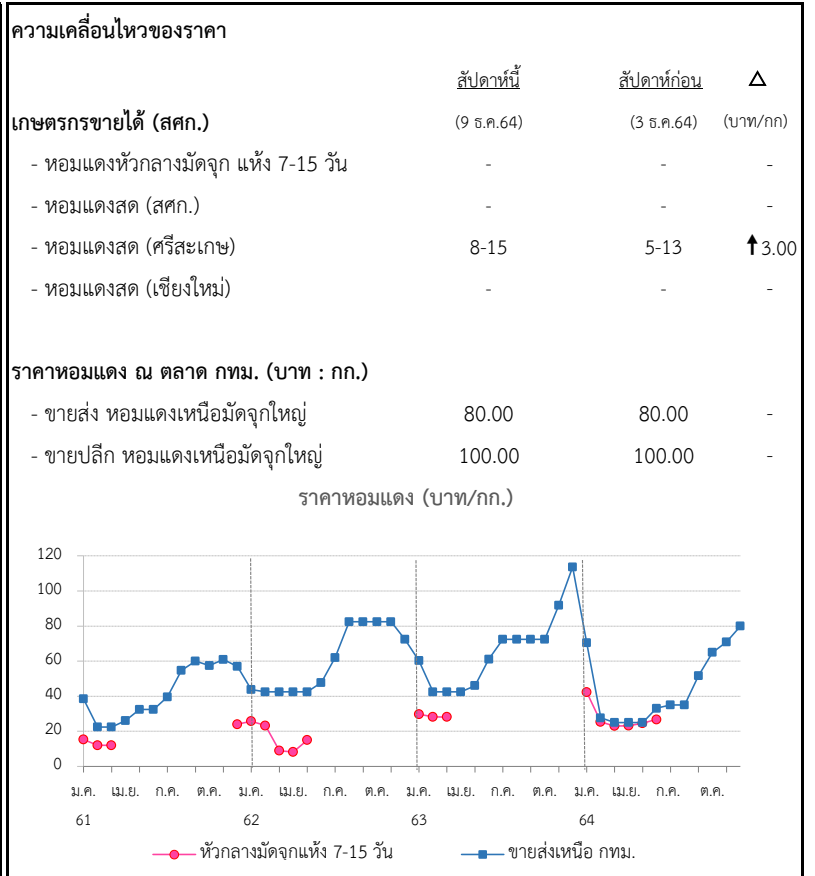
ความเคลื่อนไหวของราคา

| | สัปดาห์นี้ | สัปดาห์ก่อน | $\Delta$ |
|---|---|---|---|
| เกษตรกรขายได้ (สศก.) | (9 ธ.ค.64) | (3 ธ.ค.64) | (บาท/กก) |
| - หอมแดงหัวกลางมัดจุก แห้ง 7-15 วัน | - | - | - |
| - หอมแดงสด (สศก.) | - | - | - |
| - หอมแดงสด (ศรีสะเกษ) | 8-15 | 5-13 | ↑3.00 |
| - หอมแดงสด (เชียงใหม่) | - | - | - |

| ราคาหอมแดง ณ ตลาด กทม. (บาท : กก.) | | | |
|---|---|---|---|
| - ขายส่ง หอมแดงเหนือมัดจุกใหญ่ | 80.00 | 80.00 | - |
| - ขายปลีก หอมแดงเหนือมัดจุกใหญ่ | 100.00 | 100.00 | - |

ราคาหอมแดง (บาท/กก.)

120
100
80
60
40
20
0

ม.ค. เม.ย. ก.ค. ต.ค. ม.ค. เม.ย. ก.ค. ต.ค. ม.ค. เม.ย. ก.ค. ต.ค. ม.ค. เม.ย. ก.ค. ต.ค.
61 62 63 64

หัวกลางมัดจุกแห้ง 7-15 วัน
ขายส่งเหนือ กทม.